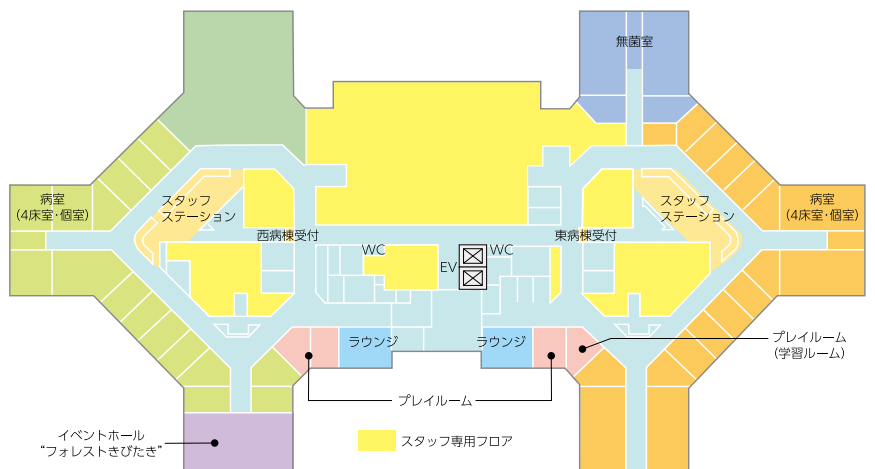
無菌室

病室
(4床室・個室)

スタッフ
ステーション

西病棟受付

WC

EV

WC

東病棟受付

スタッフ
ステーション

病室
(4床室・個室)

ラウンジ

ラウンジ

プレイルーム
(学習ルーム)

プレイルーム

イベントホール
"フォレストきぴたき"

スタッフ専用フロア